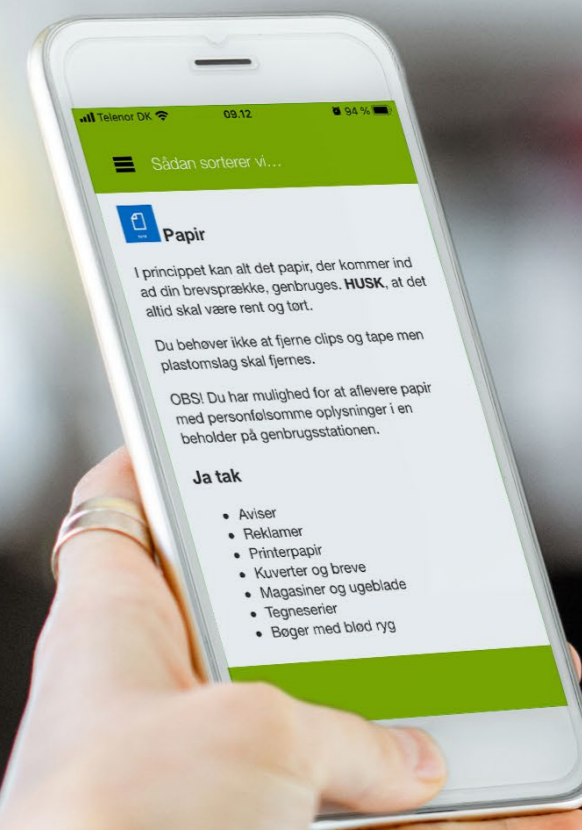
Telenor DK 09.12 94 %

Sådan sorterer vi...

Papir

I princippet kan alt det papir, der kommer ind ad din brevsprække, genbruges. **HUSK**, at det altid skal være rent og tørt.

Du behøver ikke at fjerne clips og tape men plastomslag skal fjernes.

OBS! Du har mulighed for at aflevere papir med personfølsomme oplysninger i en beholder på genbrugsstationen.

Ja tak

- Aviser
- Reklamer
- Printerpapir
- Kuverter og breve
- Magasiner og ugeblade
- Tegneserier
- Bøger med blød ryg